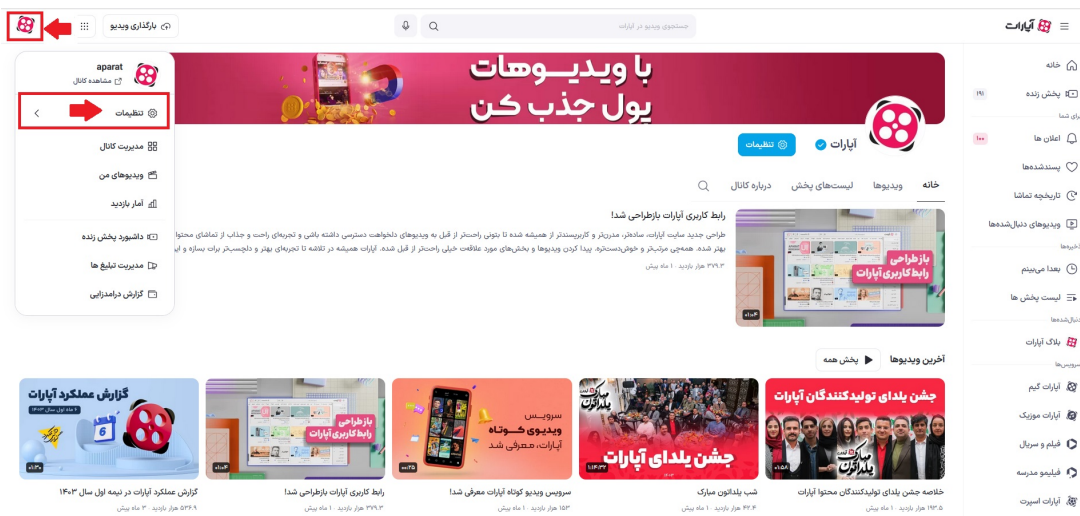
آپارات

جستجوی ویدیو در آپارات

بارگذاری ویدیو

aparat
مشاهده کانال

تنظیمات
مدیریت کانال
ویدیوهای من
آمار بازدید
داشبورد پخش زنده
مدیریت تبلیغ ها
گزارش درآمدزایی

با ویدیوهات پول جذب کن

آپارات
تنظیمات

خانه
پخش زنده
برای شما
اعلان ها
پسندشده‌ها
تاریخچه تماشا
ویدیوهای دنبال‌شده‌ها
بعدا می‌بینم
لیست پخش ها
بلاگ آپارات
سرویس‌ها
آپارات گیم
آپارات موزیک
فیلم و سریال
فیلیمو مدرسه
آپارات اسپرت

خانه ویدیوها لیست‌های پخش درباره کانال

رابط کاربری آپارات بازطراحی شد!
طراحی جدید سایت آپارات، ساده‌تر، مدرن‌تر و کاربرپسندتر از همیشه شده تا بتونی راحت‌تر از قبل به ویدیوهای دلخواهت دسترسی داشته باشی و تجربه‌ای راحت و جذاب از تماشای محتوا بهتر شده. همه‌چی مرتب‌تر و خوش‌دست‌تره. پیدا کردن ویدیوها و بخش‌های مورد علاقه‌ت خیلی راحت‌تر از قبل شده. آپارات همیشه در تلاشه تا تجربه‌ای بهتر و دلچسب‌تر برات بسازه و این
۳۷۹.۳ هزار بازدید · ۱ ماه پیش

بازطراحی رابط کاربری آپارات

آخرین ویدیوها
پخش همه

جشن یلدای تولیدکنندگان آپارات
جشن یلدای آپارات
سرویس ویدیوی کوتاه آپارات، معرفی شد
بازطراحی رابط کاربری آپارات
گزارش عملکرد آپارات

خلاصه جشن یلدای تولیدکنندگان محتوا آپارات
۱۹۳.۵ هزار بازدید · ۱ ماه پیش

شب یلداتون مبارک
۴۷.۴ هزار بازدید · ۱ ماه پیش

سرویس ویدیو کوتاه آپارات معرفی شد!
۱۵۳ هزار بازدید · ۱ ماه پیش

رابط کاربری آپارات بازطراحی شد!
۳۷۹.۳ هزار بازدید · ۱ ماه پیش

گزارش عملکرد آپارات در نیمه اول سال ۱۴۰۳
۵۳۶.۹ هزار بازدید · ۳ ماه پیش